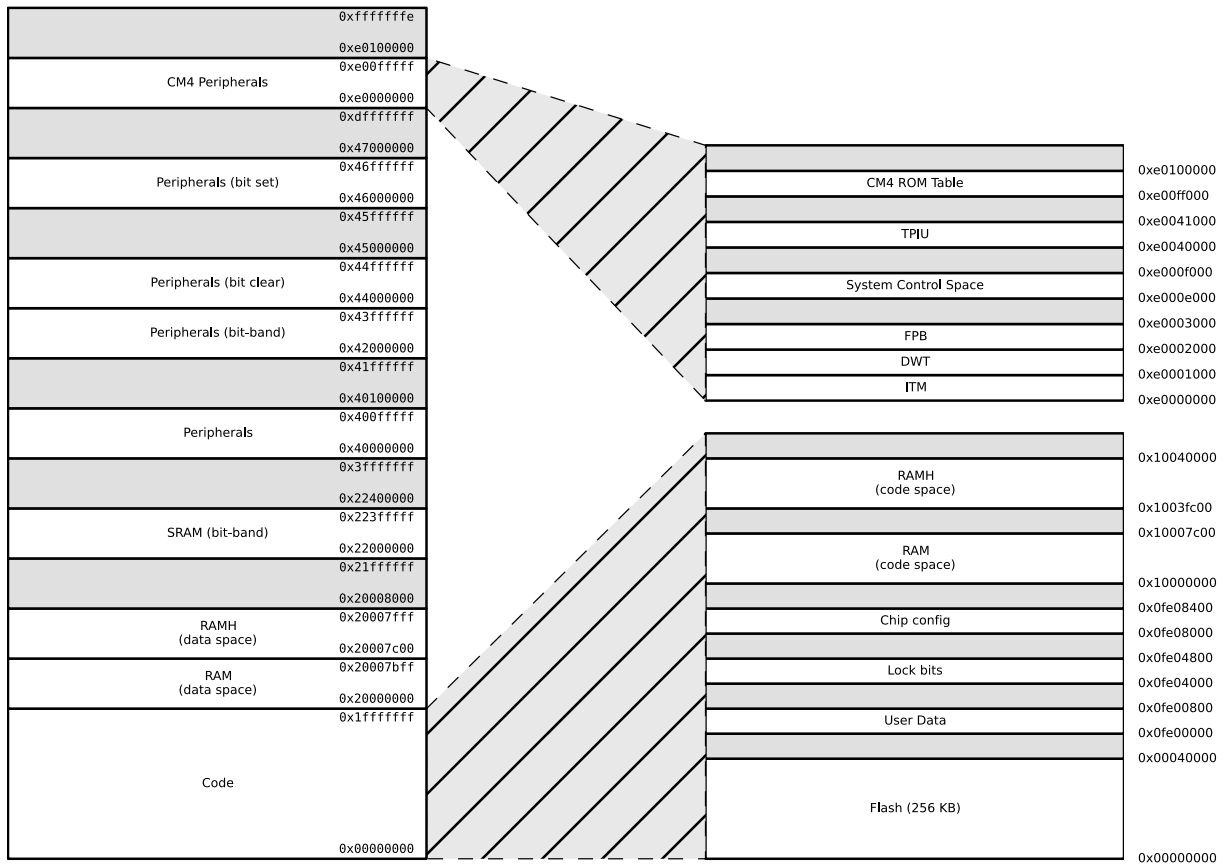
0xfffffffe
0xe0100000
0xe00fffff
CM4 Peripherals
0xe0000000
0xdfffffff
0x47000000
0x46ffffff
Peripherals (bit set)
0x46000000
0x45ffffff
0x45000000
0x44ffffff
Peripherals (bit clear)
0x44000000
0x43ffffff
Peripherals (bit-band)
0x42000000
0x41ffffff
0x40100000
0x400fffff
Peripherals
0x40000000
0x3fffffff
0x22400000
0x223fffff
SRAM (bit-band)
0x22000000
0x21ffffff
0x20008000
0x20007fff
RAMH
(data space)
0x20007c00
0x20007bff
RAM
(data space)
0x20000000
0x1fffffff
Code
0x00000000

0xe0100000
CM4 ROM Table
0xe00ff000
0xe0041000
TPIU
0xe0040000
0xe000f000
System Control Space
0xe000e000
0xe0003000
FPB
0xe0002000
DWT
0xe0001000
ITM
0xe0000000

0x10040000
RAMH
(code space)
0x1003fc00
0x10007c00
RAM
(code space)
0x10000000
0x0fe08400
Chip config
0x0fe08000
0x0fe04800
Lock bits
0x0fe04000
0x0fe00800
User Data
0x0fe00000
0x00040000
Flash (256 KB)
0x00000000